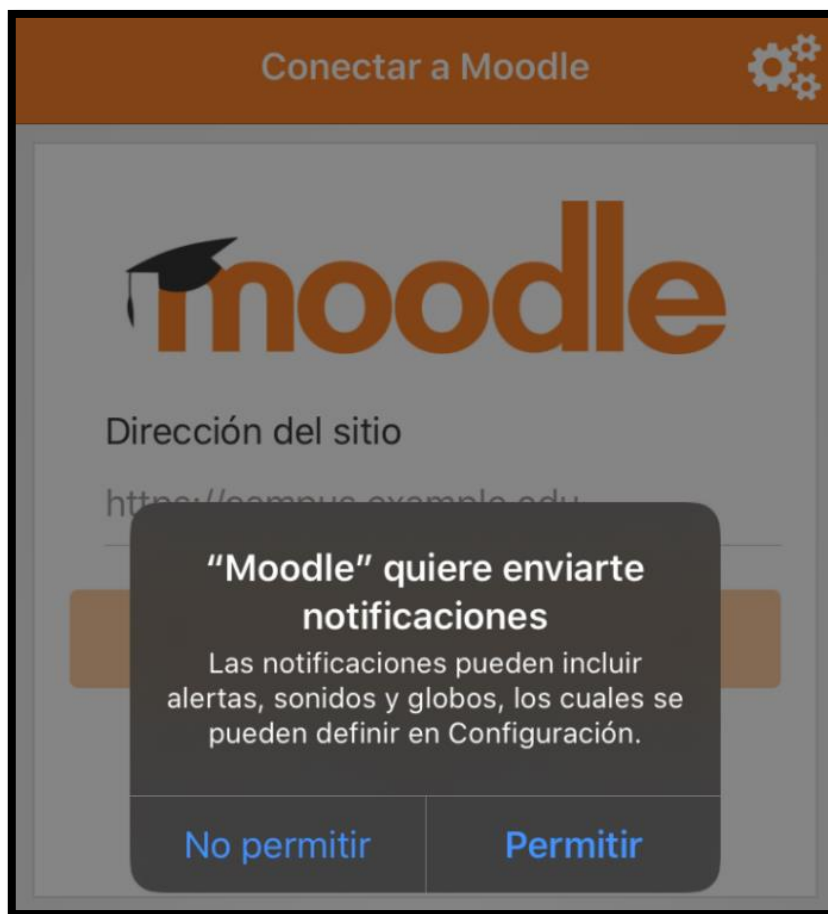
Conectar a Moodle

moodle

Dirección del sitio

htt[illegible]

"Moodle" quiere enviarte notificaciones

Las notificaciones pueden incluir alertas, sonidos y globos, los cuales se pueden definir en Configuración.

No permitir

Permitir